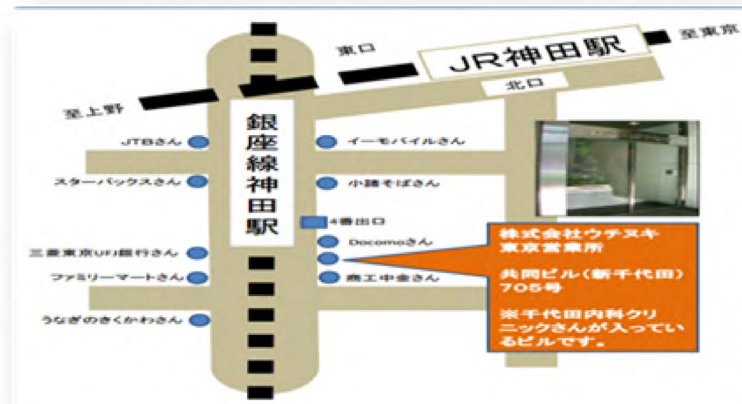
東口

JR神田駅

至東京

北口

至上野

銀座線神田駅

JTBさん

スターバックスさん

三菱東京UFJ銀行さん

ファミリーマートさん

うなぎのきくかわさん

イーモバイルさん

小諸そばさん

4番出口

Docomoさん

商工中金さん

株式会社ウチヌキ
東京営業所

共同ビル（新千代田）
705号

※千代田内科クリニックさんが入っているビルです。